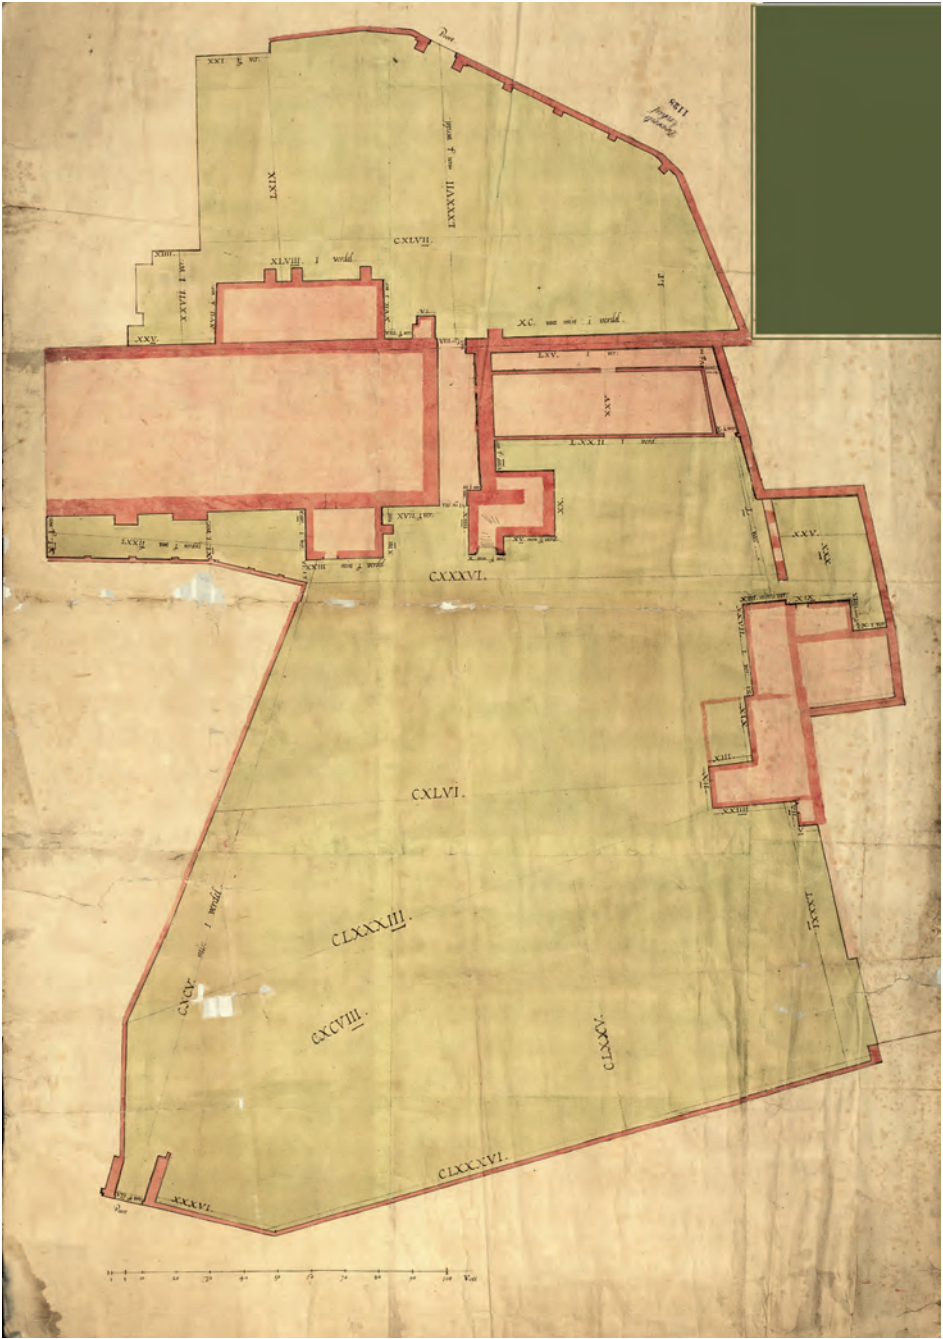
Porta
XXI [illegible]
LXIX
LXXXIII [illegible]
CXLVII
XIII
XXVII
XLVIII . i verdel.
XXV
XC. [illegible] i verdel.
LXV.
XXX
LXXII
XX.
XVII
XV
XXIII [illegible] i verdel.
CXXXVI.
XXV
XXX
CXLVI.
CLXXXIII.
CXCV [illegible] i verdel.
CXCVIII.
CLXXV.
LXXXI
CLXXXVI.
XXXVI.
Porta
Verti